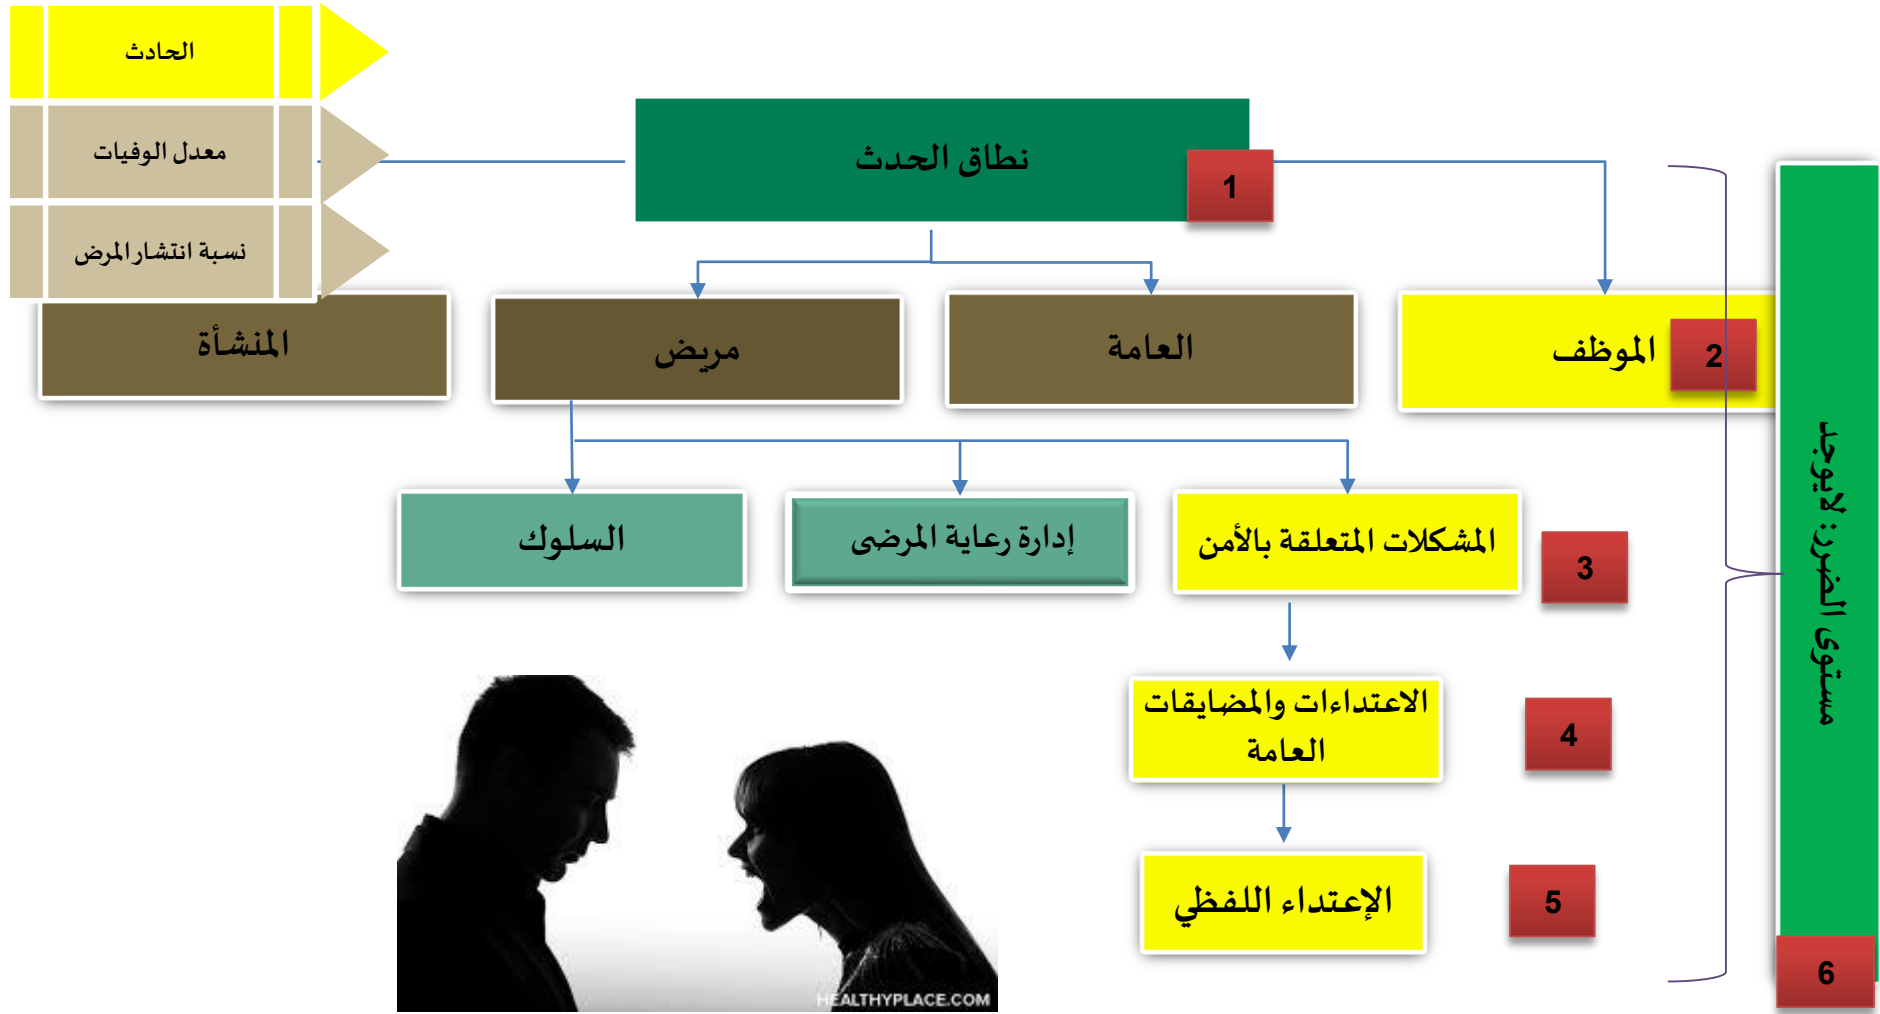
الحادث
معدل الوفيات
نسبة انتشار المرض

نطاق الحدث
1

المنشأة
مريض
العامة
الموظف
2

السلوك
إدارة رعاية المرضى
المشكلات المتعلقة بالأمن
3

الاعتداءات والمضايقات العامة
4

الإعتداء اللفظي
5

مستوى الضرر: لايوجد
6

HEALTHYPLACE.COM